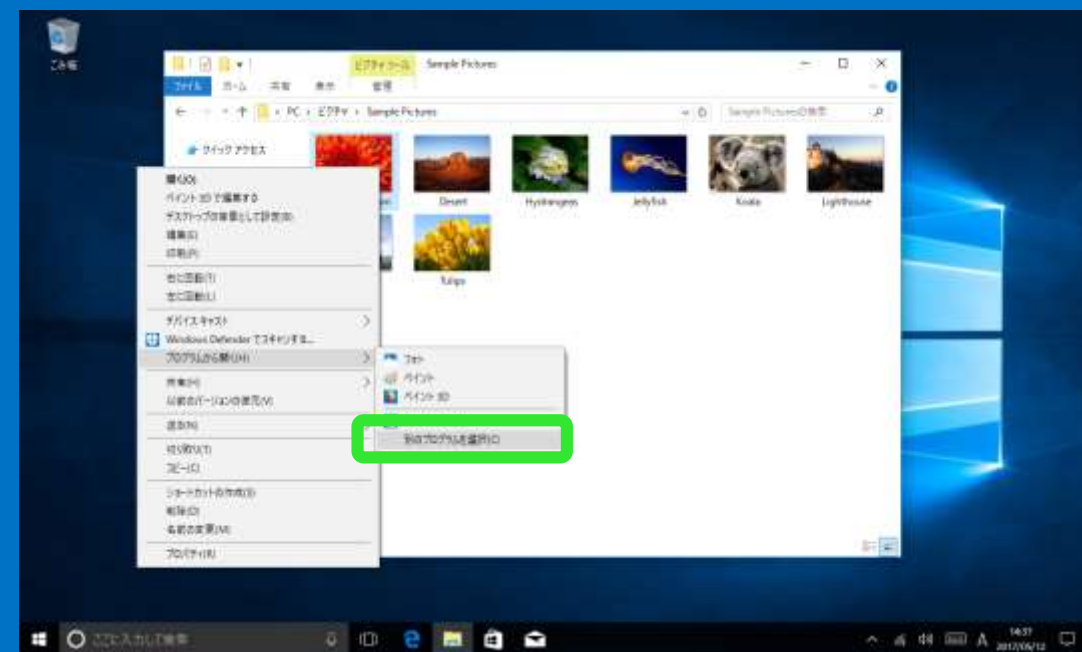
ごみ箱

ピクチャ ツール Sample Pictures

ファイル ホーム 共有 表示 管理

← → ↑ PC › ピクチャ › Sample Pictures

Sample Picturesの検索

クイック アクセス

Desert Hydrangeas Jellyfish Koala Lighthouse

Tulips

開く(O)
ペイント 3D で編集する
デスクトップの背景として設定(B)
編集(E)
印刷(P)
右に回転(T)
左に回転(L)
デバイス キャスト
Windows Defender でスキャンする...
プログラムから開く(H)
共有(H)
以前のバージョンの復元(V)
送る(N)
切り取り(T)
コピー(C)
ショートカットの作成(S)
削除(D)
名前の変更(M)
プロパティ(R)

フォト
ペイント
ペイント 3D
別のプログラムを選択(C)

ここに入力して検索

14:37
2017/06/12